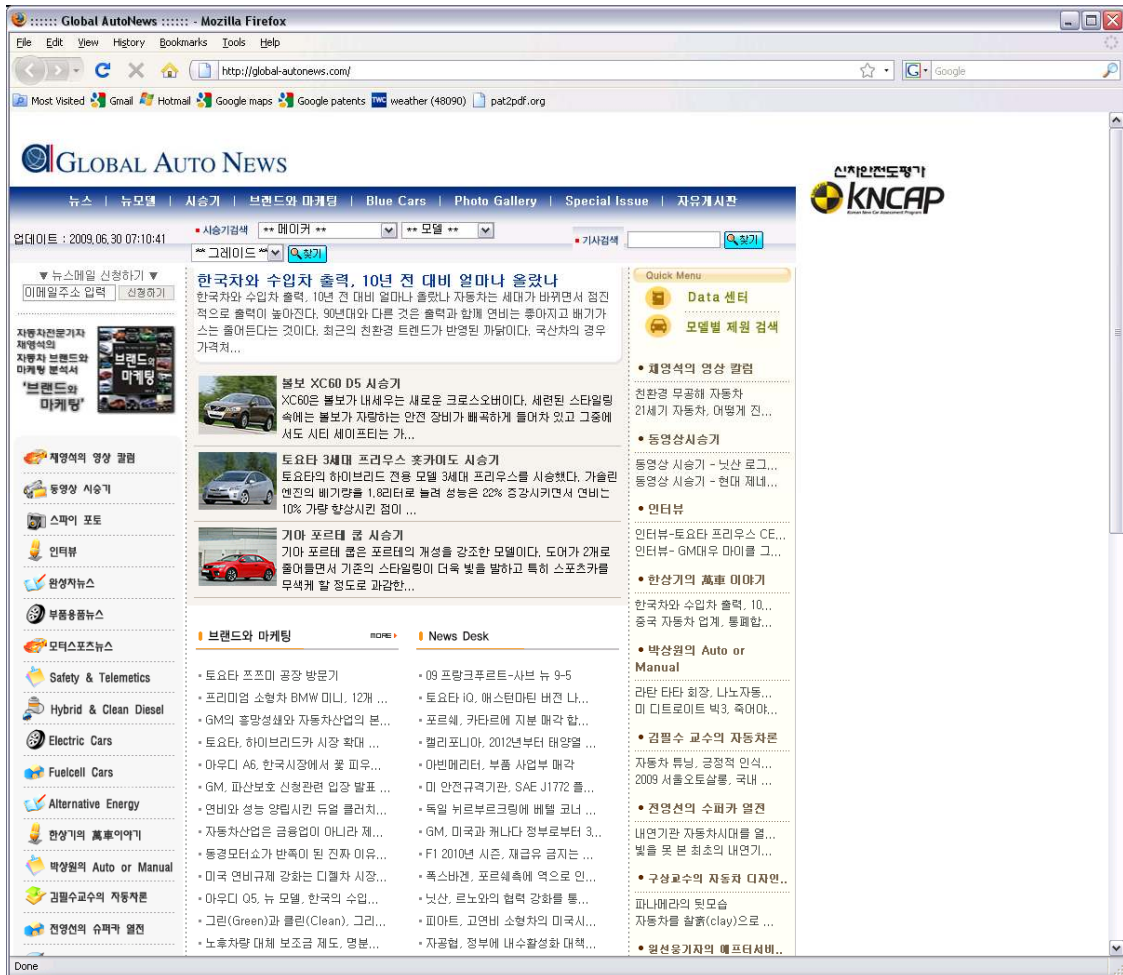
:::::: Global AutoNews :::::: - Mozilla Firefox

File Edit View History Bookmarks Tools Help

http://global-autonews.com/

Google

Most Visited Gmail Hotmail Google maps Google patents weather (48090) pat2pdf.org

GLOBAL AUTO NEWS

신차안전도평가 KNCAP

뉴스 | 뉴모델 | 시승기 | 브랜드와 마케팅 | Blue Cars | Photo Gallery | Special Issue | 자유게시판

업데이트 : 2009.06.30 07:10:41

시승기검색 ** 메이커 ** ** 모델 ** ** 그레이드 ** 찾기

기사검색 찾기

▼ 뉴스메일 신청하기 ▼

이메일주소 입력 신청하기

자동차전문기자 채영석의 자동차 브랜드와 마케팅 분석서 '브랜드와 마케팅'

채영석의 영상 칼럼

동영상 시승기

스파이 포토

인터뷰

완성차뉴스

부품용품뉴스

모터스포츠뉴스

Safety & Telemetics

Hybrid & Clean Diesel

Electric Cars

Fuelcell Cars

Alternative Energy

한상기의 萬車이야기

박상원의 Auto or Manual

김필수교수의 자동차론

전영선의 슈퍼카 열전

한국차와 수입차 출력, 10년 전 대비 얼마나 올랐나

한국차와 수입차 출력, 10년 전 대비 얼마나 올랐나 자동차는 세대가 바뀌면서 점진적으로 출력이 높아진다. 90년대와 다른 것은 출력과 함께 연비는 좋아지고 배기가스는 줄어든다는 것이다. 최근의 친환경 트렌드가 반영된 까닭이다. 국산차의 경우 가격처...

볼보 XC60 D5 시승기

XC60은 볼보가 내세우는 새로운 크로스오버이다. 세련된 스타일링 속에는 볼보가 자랑하는 안전 장비가 빼곡하게 들어차 있고 그중에서도 시티 세이프티는 가...

토요타 3세대 프리우스 홋카이도 시승기

토요타의 하이브리드 전용 모델 3세대 프리우스를 시승했다. 가솔린 엔진의 배기량을 1.8리터로 늘려 성능은 22% 증강시키면서 연비는 10% 가량 향상시킨 점이 ...

기아 포르테 쿱 시승기

기아 포르테 쿱은 포르테의 개성을 강조한 모델이다. 도어가 2개로 줄어들면서 기존의 스타일링이 더욱 빛을 발하고 특히 스포츠카를 무색케 할 정도로 과감한...

브랜드와 마케팅 MORE

- 토요타 쯔쯔미 공장 방문기
- 프리미엄 소형차 BMW 미니, 12개 ...
- GM의 흥망성쇠와 자동차산업의 본...
- 토요타, 하이브리드카 시장 확대 ...
- 아우디 A6, 한국시장에서 꽃 피우...
- GM, 파산보호 신청관련 입장 발표 ...
- 연비와 성능 양립시킨 듀얼 클러치...
- 자동차산업은 금융업이 아니라 제...
- 동경모터쇼가 반쪽이 된 진짜 이유...
- 미국 연비규제 강화는 디젤차 시장...
- 아우디 Q5, 뉴 모델, 한국의 수입...
- 그린(Green)과 클린(Clean), 그리...
- 노후차량 대체 보조금 제도, 명분...

News Desk

- 09 프랑크푸르트-사브 뉴 9-5
- 토요타 iQ, 애스턴마틴 버전 나...
- 포르쉐, 카타르에 지분 매각 합...
- 캘리포니아, 2012년부터 태양열 ...
- 아빈메리터, 부품 사업부 매각
- 미 안전규격기관, SAE J1772 플...
- 독일 뉘르부르크링에 베텔 코너 ...
- GM, 미국과 캐나다 정부로부터 3...
- F1 2010년 시즌, 재급유 금지는 ...
- 폭스바겐, 포르쉐측에 역으로 인...
- 닛산, 르노와의 협력 강화를 통...
- 피아트, 고연비 소형차의 미국시...
- 자공협, 정부에 내수활성화 대책...

Quick Menu

Data 센터

모델별 제원 검색

• 채영석의 영상 칼럼

친환경 무공해 자동차
21세기 자동차, 어떻게 진...

• 동영상시승기

동영상 시승기 - 닛산 로그...
동영상 시승기 - 현대 제네...

• 인터뷰

인터뷰-토요타 프리우스 CE...
인터뷰- GM대우 마이클 그...

• 한상기의 萬車 이야기

한국차와 수입차 출력, 10...
중국 자동차 업계, 통폐합...

• 박상원의 Auto or Manual

라탄 타타 회장, 나노자동...
미 디트로이트 빅3, 죽어야...

• 김필수 교수의 자동차론

자동차 튜닝, 긍정적 인식...
2009 서울오토살롱, 국내 ...

• 전영선의 슈퍼카 열전

내연기관 자동차시대를 열...
빛을 못 본 최초의 내연기...

• 구상교수의 자동차 디자인..

파나메라의 뒷모습
자동차를 찰흙(clay)으로 ...

• 일선송기자의 애프터서비..

Done